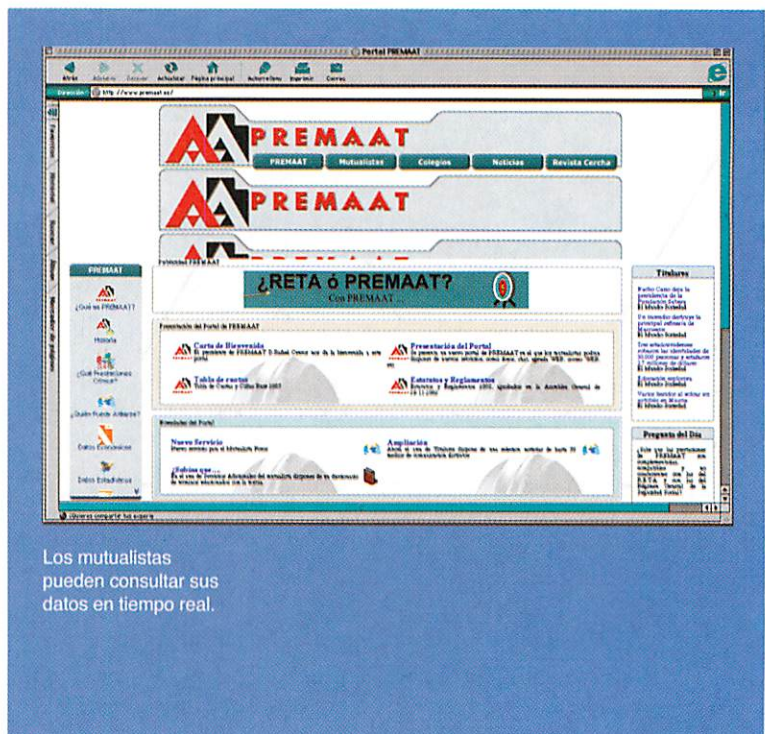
Portal PREMAAT

Atrás Adelante Detener Actualizar Página principal Autorelleno Imprimir Correo

Dirección: http://www.premaat.es/

PREMAAT

PREMAAT Mutualistas Colegios Noticias Revista Cercha

PREMAAT

¿RETA ó PREMAAT?

Con PREMAAT ...

PREMAAT

¿Qué es PREMAAT?

Historia

¿Qué Prestaciones Ofrece?

¿Quién Puede Afiliarse?

Datos Económicos

Datos Estadísticos

Presentación del Portal de PREMAAT

Carta de Bienvenida

Presentación del Portal

Tabla de cuotas

Estatutos y Reglamentos

Novedades del Portal

Nuevo Servicio

Ampliación

¿Sabías que ...

Titulares

Pregunta del Día

Los mutualistas pueden consultar sus datos en tiempo real.